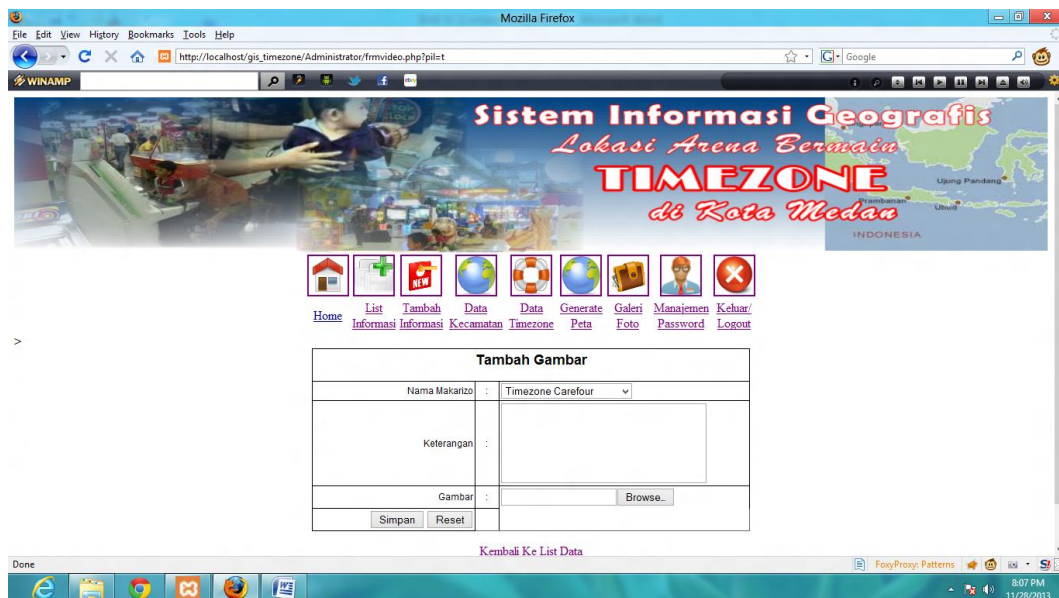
Mozilla Firefox

File Edit View History Bookmarks Tools Help

http://localhost/gis_timezone/Administrator/frmvideo.php?pil=t

Google

WINAMP

Sistem Informasi Geografis
Lokasi Arena Bermain
TIMEZONE
di Kota Medan

Ujung Pandang
INDONESIA

Home
List Informasi
Tambah Informasi
Data Kecamatan
Data Timezone
Generate Peta
Galeri Foto
Manajemen Password
Keluar/ Logout

>

| Tambah Gambar | | |
|---|---|---|
| Nama Makarizo | : | Timezone Carefour |
| Keterangan | : | |
| Gambar | : | Browse.. |
| Simpan Reset | | |

Kembali Ke List Data

Done

FoxyProxy: Patterns

8:07 PM
11/28/2013